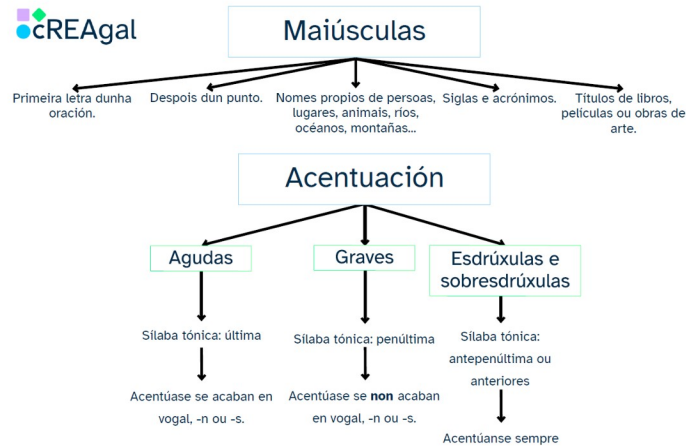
cREAgal

Maiúsculas

Primeira letra dunha oración.

Despois dun punto.

Nomes propios de persoas, lugares, animais, ríos, océanos, montañas...

Siglas e acrónimos.

Títulos de libros, películas ou obras de arte.

Acentuación

Agudas

Sílaba tónica: última

Acentúase se acaban en vogal, -n ou -s.

Graves

Sílaba tónica: penúltima

Acentúase se **non** acaban en vogal, -n ou -s.

Esdrúxulas e sobresdrúxulas

Sílaba tónica: antepenúltima ou anteriores

Acentúanse sempre